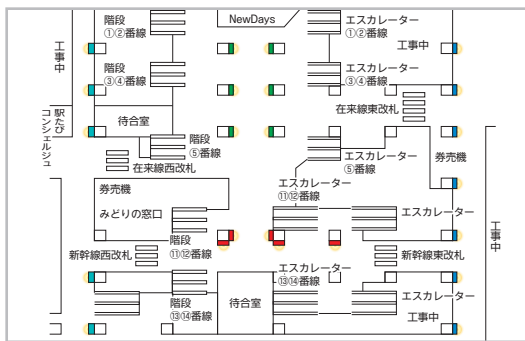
階段
①②番線

NewDays

エスカレーター
①②番線

工事中

工事中

階段
③④番線

エスカレーター
③④番線

在来線東改札

駅たびコンシェルジュ

待合室

階段
⑤番線

在来線西改札

エスカレーター
⑤番線

券売機

券売機

エスカレーター
⑪⑫番線

みどりの窓口

エスカレーター

工事中

階段
⑪⑫番線

新幹線西改札

新幹線東改札

エスカレーター
⑬⑭番線

エスカレーター

階段
⑬⑭番線

待合室

工事中